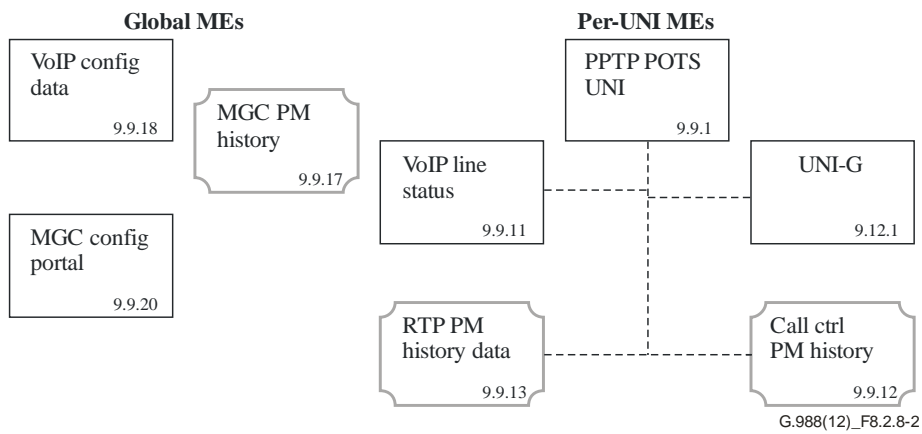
Global MEs

VoIP config data
9.9.18

MGC PM history
9.9.17

MGC config portal
9.9.20

Per-UNI MEs

PPTP POTS UNI
9.9.1

VoIP line status
9.9.11

UNI-G
9.12.1

RTP PM history data
9.9.13

Call ctrl PM history
9.9.12

G.988(12)_F8.2.8-2